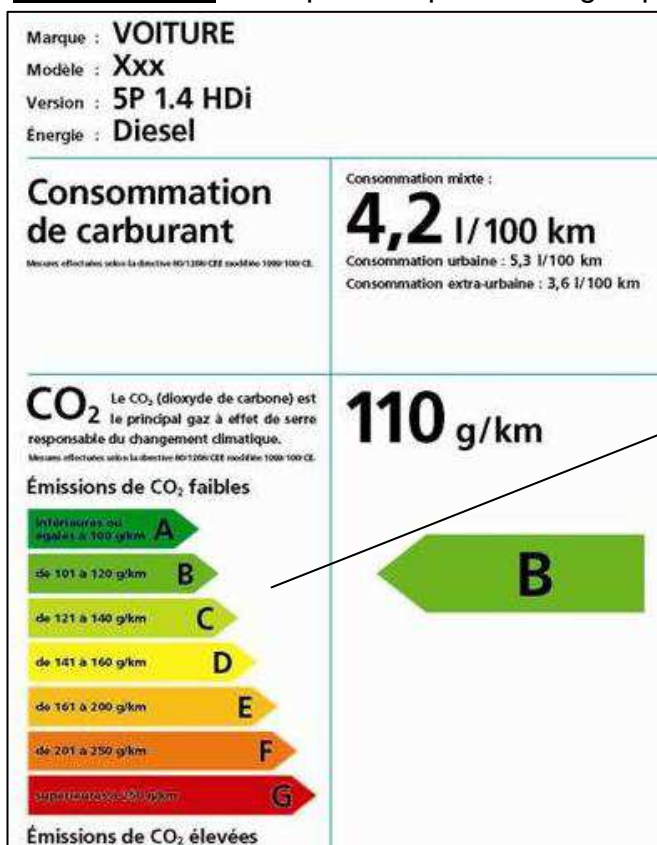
Marque : VOITURE
Modèle : Xxx
Version : 5P 1.4 HDi
Énergie : Diesel

Consommation de carburant

Mesures effectuées selon la directive 80/1268/CEE modifiée 1999/100 CE.

Consommation mixte :

4,2 l/100 km

Consommation urbaine : 5,3 l/100 km
Consommation extra-urbaine : 3,6 l/100 km

$CO_2$ Le $CO_2$ (dioxyde de carbone) est le principal gaz à effet de serre responsable du changement climatique.

Mesures effectuées selon la directive 80/1268/CEE modifiée 1999/100 CE.

110 g/km

Émissions de $CO_2$ faibles

inférieures ou égales à 100 g/km A

de 101 à 120 g/km B

de 121 à 140 g/km C

de 141 à 160 g/km D

de 161 à 200 g/km E

de 201 à 250 g/km F

supérieures à 250 g/km G

Émissions de $CO_2$ élevées

B